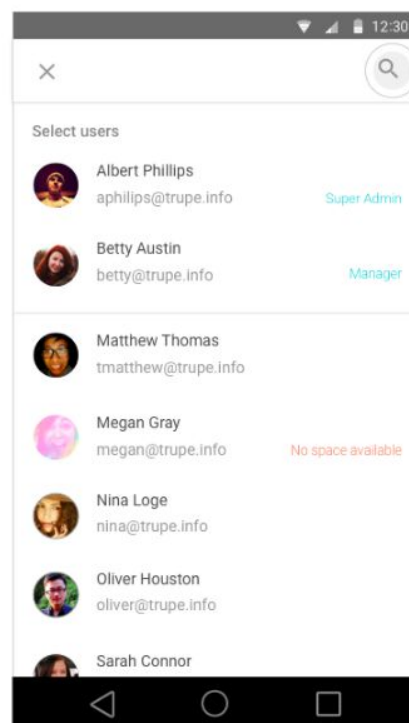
12:30

×

Select users

Albert Phillips
aphilips@trupe.info
Super Admin

Betty Austin
betty@trupe.info
Manager

Matthew Thomas
tmatthew@trupe.info

Megan Gray
megan@trupe.info
No space available

Nina Loge
nina@trupe.info

Oliver Houston
oliver@trupe.info

Sarah Connor